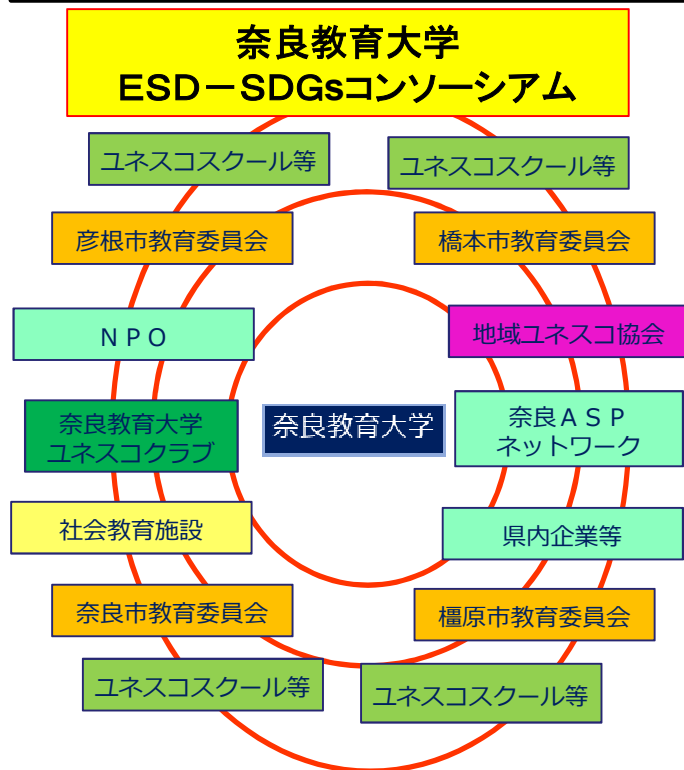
奈良教育大学
ESD－SDGsコンソーシアム

ユネスコスクール等

ユネスコスクール等

彦根市教育委員会

橋本市教育委員会

ＮＰＯ

地域ユネスコ協会

奈良教育大学
ユネスコクラブ

奈良教育大学

奈良ＡＳＰ
ネットワーク

社会教育施設

県内企業等

奈良市教育委員会

橿原市教育委員会

ユネスコスクール等

ユネスコスクール等